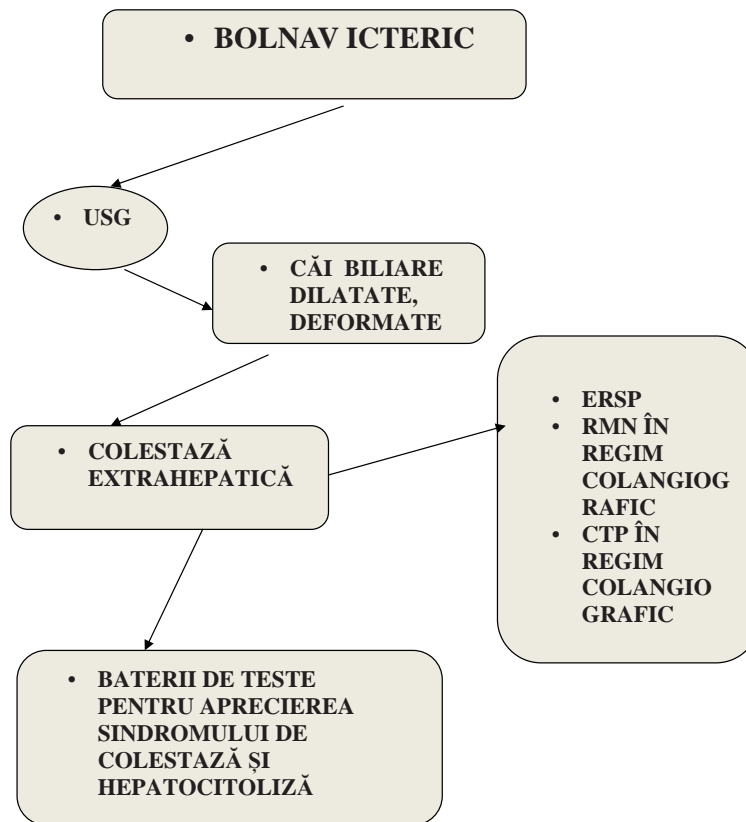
• BOLNAV ICTERIC

• USG

• CĂI BILIARE DILATATE, DEFORMATE

• COLESTAZĂ EXTRAHEPATICĂ

• ERSP
• RMN ÎN REGIM COLANGIOG RAFIC
• CTP ÎN REGIM COLANGIO GRAFIC

• BATERII DE TESTE PENTRU APRECIEREA SINDROMULUI DE COLESTAZĂ ȘI HEPATOCITOLIZĂ